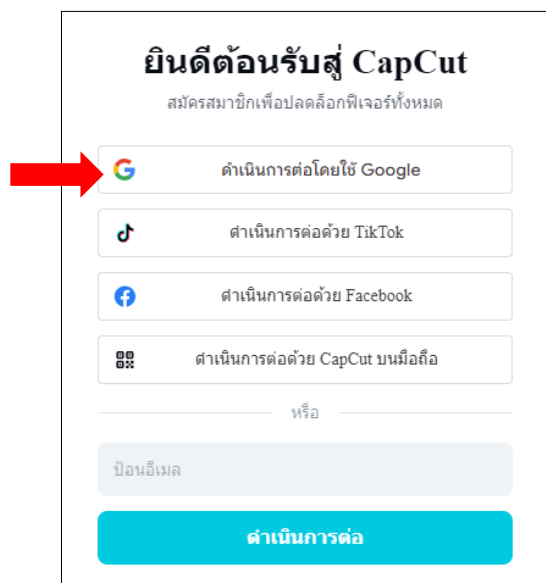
ยินดีต้อนรับสู่ CapCut

สมัครสมาชิกเพื่อปลดล็อกฟีเจอร์ทั้งหมด

ดำเนินการต่อโดยใช้ Google

ดำเนินการต่อด้วย TikTok

ดำเนินการต่อด้วย Facebook

ดำเนินการต่อด้วย CapCut บนมือถือ

หรือ

ป้อนอีเมล

ดำเนินการต่อ